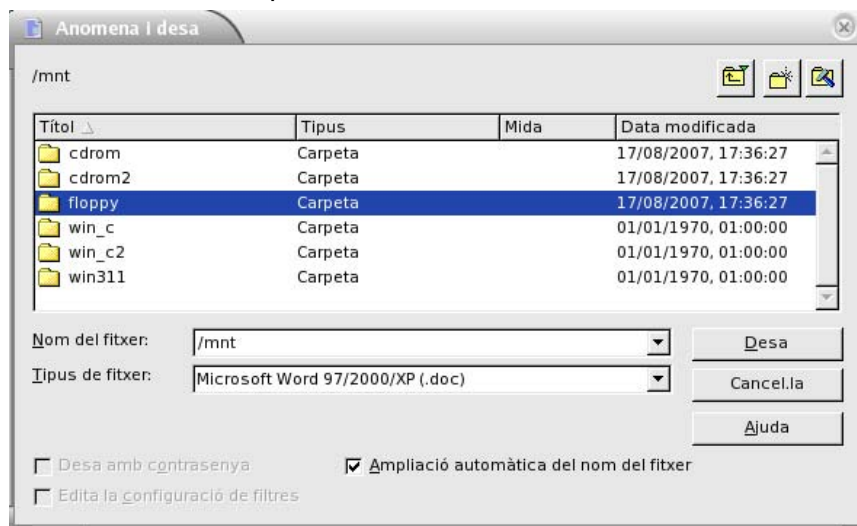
Anomena i desa

/mnt

| Títol | Tipus | Mida | Data modificada |
|---|---|---|---|
| cdrom | Carpeta | | 17/08/2007, 17:36:27 |
| cdrom2 | Carpeta | | 17/08/2007, 17:36:27 |
| floppy | Carpeta | | 17/08/2007, 17:36:27 |
| win_c | Carpeta | | 01/01/1970, 01:00:00 |
| win_c2 | Carpeta | | 01/01/1970, 01:00:00 |
| win311 | Carpeta | | 01/01/1970, 01:00:00 |

Nom del fitxer: /mnt
Desa
Tipus de fitxer: Microsoft Word 97/2000/XP (.doc)
Cancel.la
Ajuda

Desa amb contrasenya
Ampliació automàtica del nom del fitxer
Edita la configuració de filtres